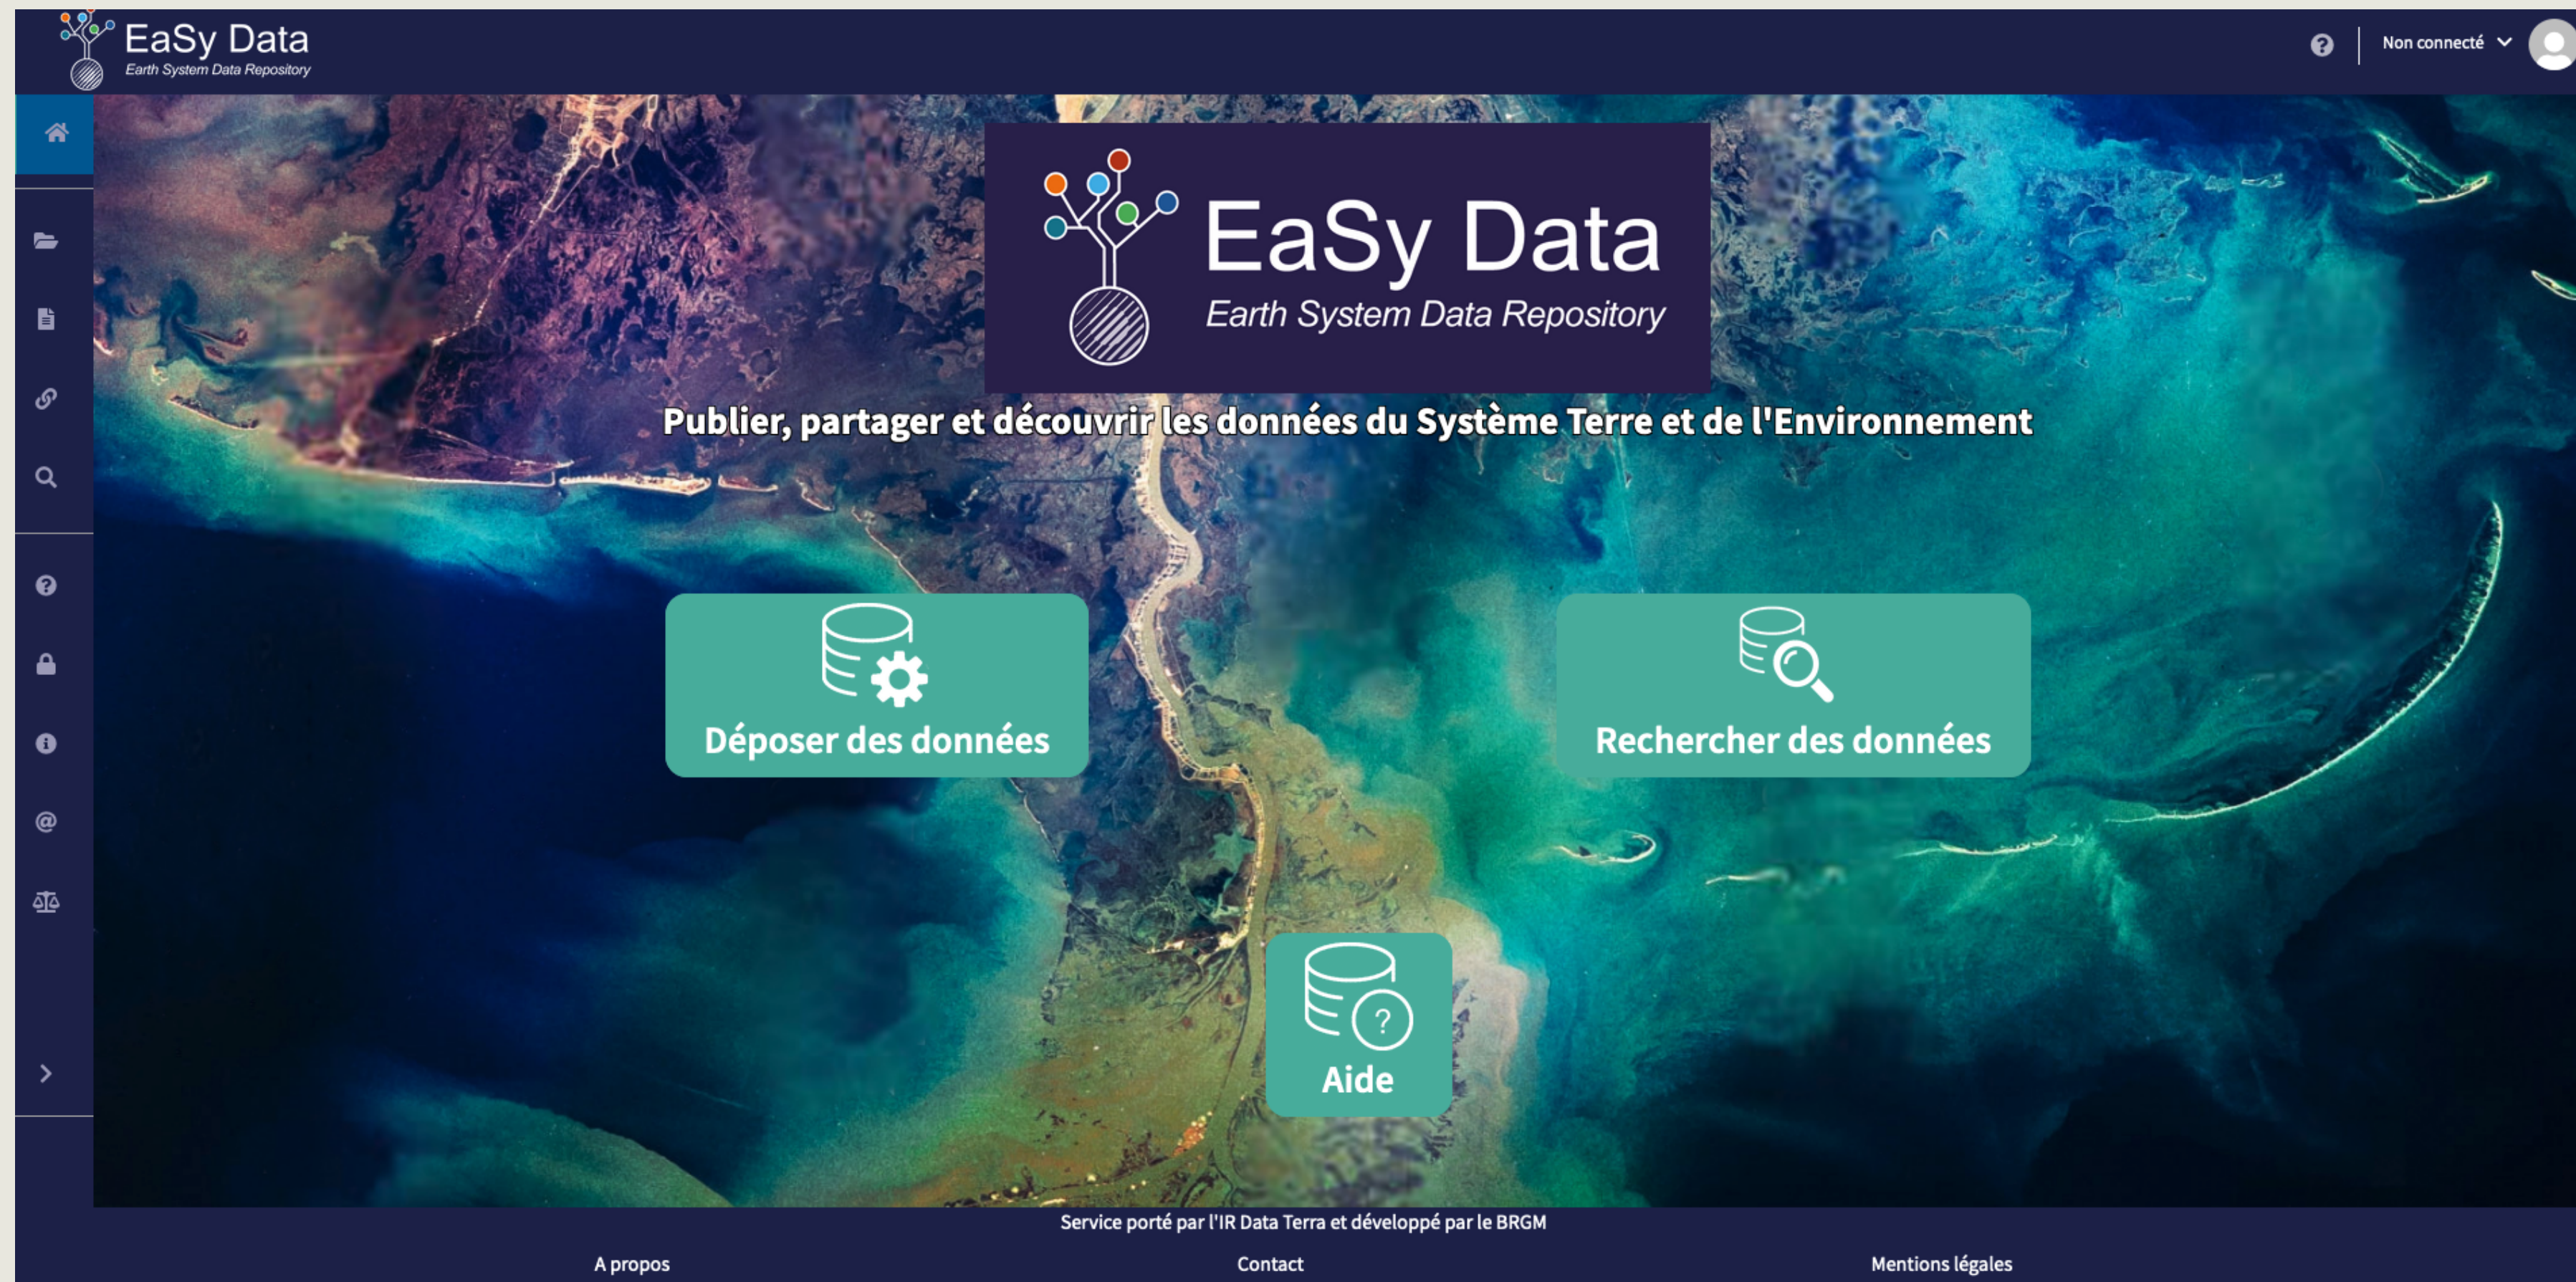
EaSy Data
Earth System Data Repository

Non connecté

EaSy Data
Earth System Data Repository

Publier, partager et découvrir les données du Système Terre et de l'Environnement

Déposer des données

Rechercher des données

Aide

Service porté par l'IR Data Terra et développé par le BRGM

A propos

Contact

Mentions légales